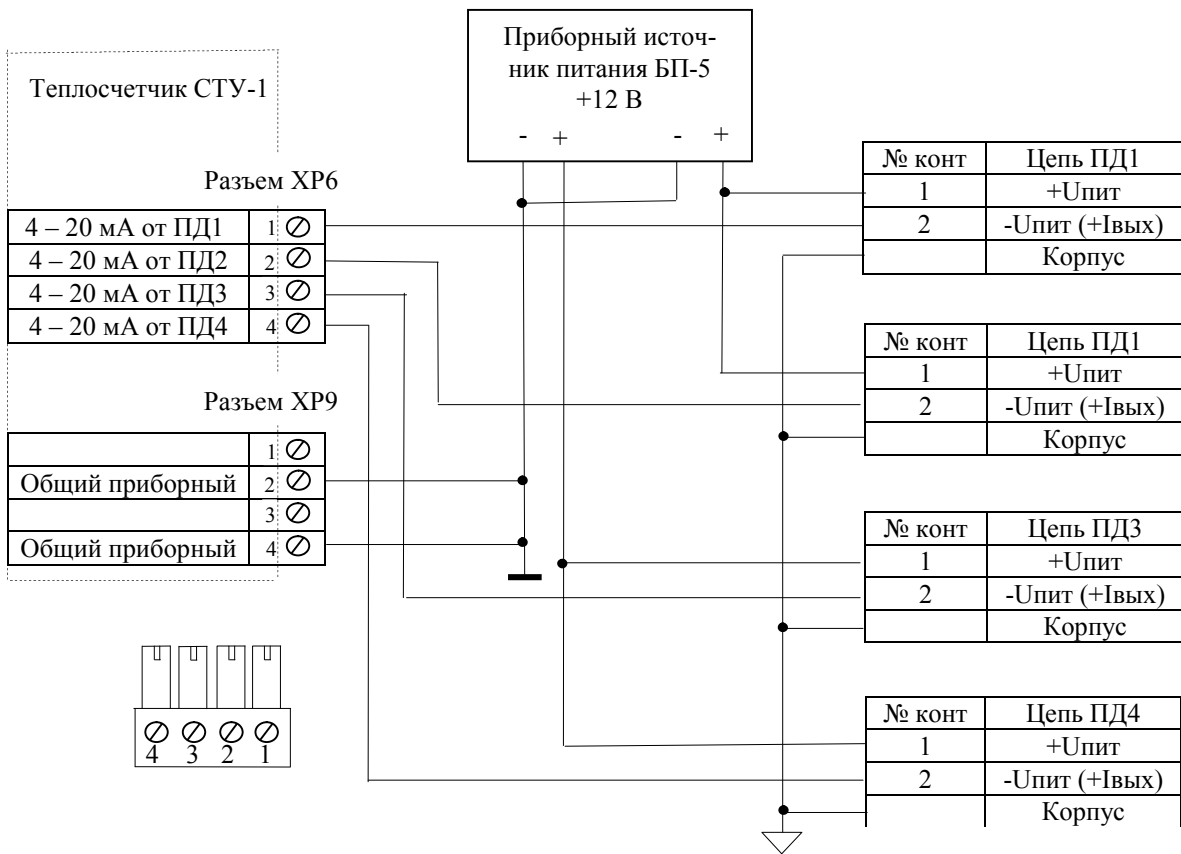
Приборный источник питания БП-5
+12 В

- + - +

Теплосчетчик СТУ-1

Разъем XP6

| 4 – 20 мА от ПД1 | 1 |
|---|---|
| 4 – 20 мА от ПД2 | 2 |
| 4 – 20 мА от ПД3 | 3 |
| 4 – 20 мА от ПД4 | 4 |

Разъем XP9

| | 1 |
|---|---|
| Общий приборный | 2 |
| | 3 |
| Общий приборный | 4 |

4 3 2 1

| № конт | Цепь ПД1 |
|---|---|
| 1 | +Uпит |
| 2 | -Uпит (+Iвых) |
| | Корпус |

| № конт | Цепь ПД1 |
|---|---|
| 1 | +Uпит |
| 2 | -Uпит (+Iвых) |
| | Корпус |

| № конт | Цепь ПД3 |
|---|---|
| 1 | +Uпит |
| 2 | -Uпит (+Iвых) |
| | Корпус |

| № конт | Цепь ПД4 |
|---|---|
| 1 | +Uпит |
| 2 | -Uпит (+Iвых) |
| | Корпус |